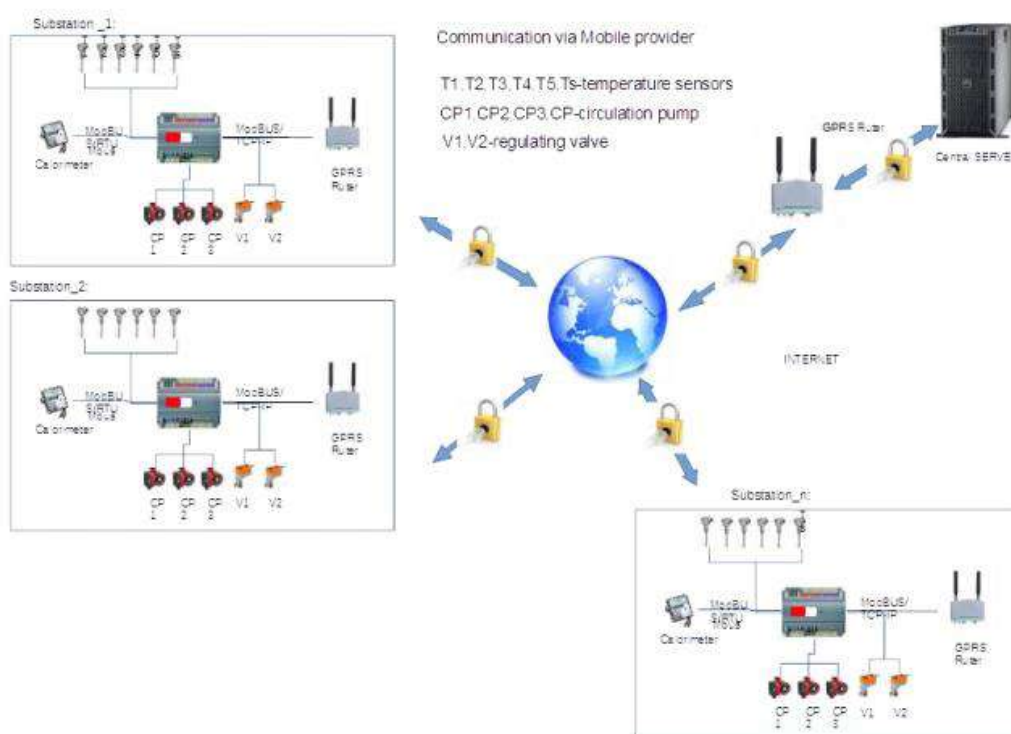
Substation_1:

ModBUS/RTU MBUS

ModBUS/TCP/IP

Calorimeter

GPRS Ruter

CP 1 CP 2 CP 3 V1 V2

Communication via Mobile provider

T1,T2,T3,T4,T5,Ts-temperature sensors
CP1,CP2,CP3,CP-circulation pump
V1,V2-regulating valve

GPRS Ruter

Central SERVE

Substation_2:

ModBUS/RTU MBUS

ModBUS/TCP/IP

Calorimeter

GPRS Ruter

CP 1 CP 2 CP 3 V1 V2

INTERNET

Substation_n:

ModBUS/RTU MBUS

ModBUS/TCP/IP

Calorimeter

GPRS Ruter

CP 1 CP 2 CP 3 V1 V2